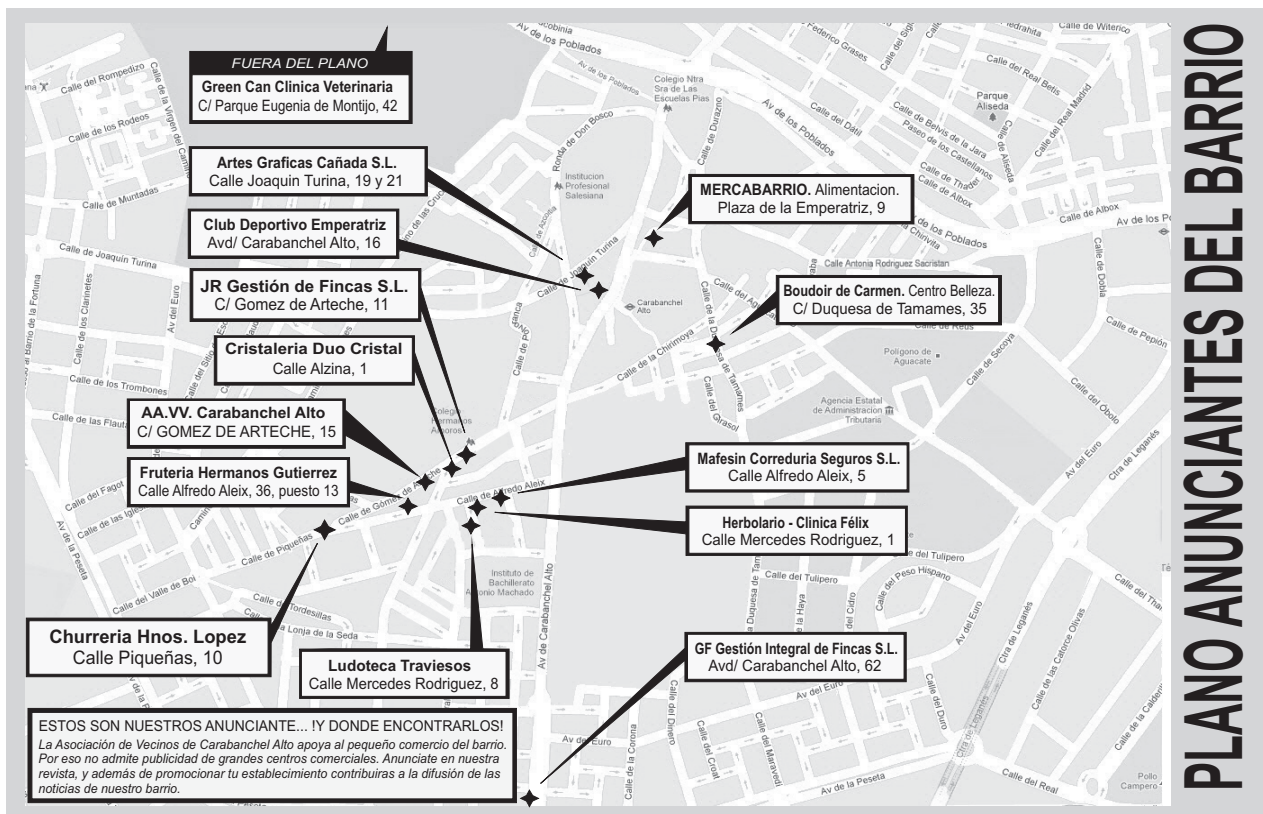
PLANO ANUNCIANTES DEL BARRIO

FUERA DEL PLANO
Green Can Clinica Veterinaria
C/ Parque Eugenia de Montijo, 42

Artes Graficas Cañada S.L.
Calle Joaquin Turina, 19 y 21

Club Deportivo Emperatriz
Avd/ Carabanchel Alto, 16

JR Gestión de Fincas S.L.
C/ Gomez de Arteche, 11

Cristaleria Duo Cristal
Calle Alzina, 1

AA.VV. Carabanchel Alto
C/ GOMEZ DE ARTECHE, 15

Fruteria Hermanos Gutierrez
Calle Alfredo Aleix, 36, puesto 13

Churreria Hnos. Lopez
Calle Piqueñas, 10

Ludoteca Traviesos
Calle Mercedes Rodriguez, 8

MERCABARRIO. Alimentacion.
Plaza de la Emperatriz, 9

Boudoir de Carmen. Centro Belleza.
C/ Duquesa de Tamames, 35

Mafesin Correduria Seguros S.L.
Calle Alfredo Aleix, 5

Herbolario - Clinica Félix
Calle Mercedes Rodriguez, 1

GF Gestión Integral de Fincas S.L.
Avd/ Carabanchel Alto, 62

ESTOS SON NUESTROS ANUNCIANTE... !Y DONDE ENCONTRARLOS!
La Asociación de Vecinos de Carabanchel Alto apoya al pequeño comercio del barrio. Por eso no admite publicidad de grandes centros comerciales. Anunciate en nuestra revista, y además de promocionar tu establecimiento contribuiras a la difusión de las noticias de nuestro barrio.

Av de los Poblados
Calle del Rompedizo
Calle de los Rodeos
Calle de la Virgen del Carmen
Calle de Muntadas
Calle de Joaquin Turina
Calle de los Clarinetes
Av del Euro
Calle del Barrio de la Fortuna
Calle de los Trombones
Calle de las Flautas
Calle del Fagot
Calle de las Iglesias
Av de la Peseta
Calle del Valle de Boi
Calle de Piqueñas
Calle de Gomez de Arteche
Calle de Alfredo Aleix
Calle de Tordesillas
Calle de la Lonja de la Seda
Colegio Hermanos Amoros
Instituto de Bachillerato Antonio Machado
Av de Carabanchel Alto
Calle de la Corona
Calle del Dinero
Calle del Cristal
Calle del Maravedi
Calle del Duro
Calle del Real
Av del Euro
Ronda de Don Bosco
Institucion Profesional Salesiana
Colegio Ntra Sra de Las Escuelas Pias
Calle de Durazno
Calle del Datil
Av de los Poblados
Calle de Belvis de la Jara
Paseo de los Castellanos
Calle de Thader
Calle del Albox
Calle de Aliseda
Parque Aliseda
Calle del Real Betis
Calle del Real Madrid
Calle de Witerico
Calle de Federico Grases
Calle de la Chimenea
Calle Antonio Rodriguez Sacristan
Carabanchel Alto
Calle de la Chirimoya
Calle de la Duquesa de Tamames
Calle del Girasol
Calle de Reus
Poligono de Aguacate
Agencia Estatal de Administracion Tributaria
Calle de Secoya
Calle del Obolo
Calle de Dobla
Calle de Pepion
Ctra de Leganés
Calle del Tulipero
Calle del Peso Hispano
Calle de la Haya
Calle del Cidro
Calle de las Catorce Olivas
Calle del Thaler
Pollo Campero